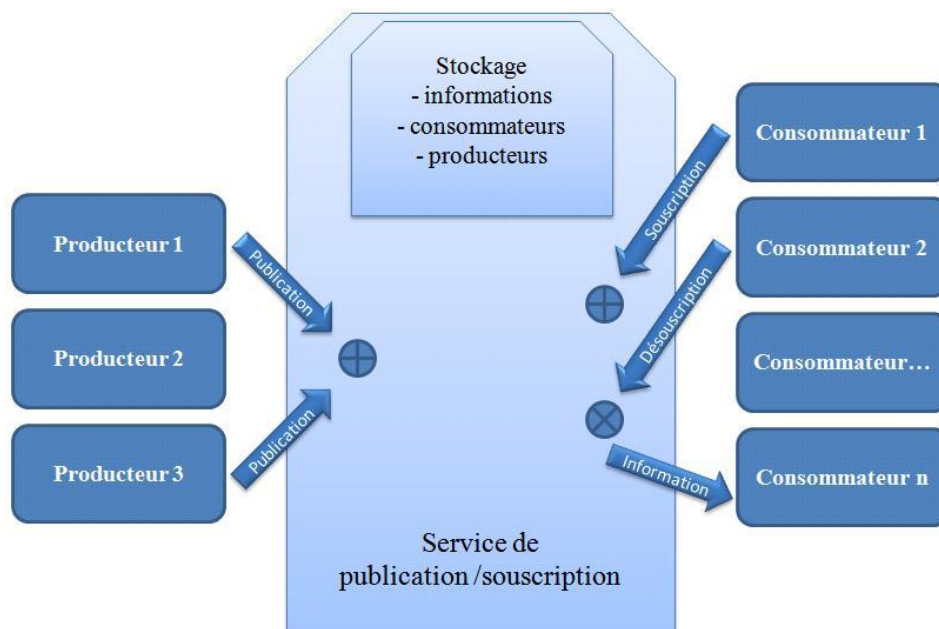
Stockage
- informations
- consommateurs
- producteurs

Producteur 1

Producteur 2

Producteur 3

Publication

Publication

Consommateur 1

Consommateur 2

Consommateur…

Consommateur n

Souscription

Désouscription

Information

Service de publication /souscription